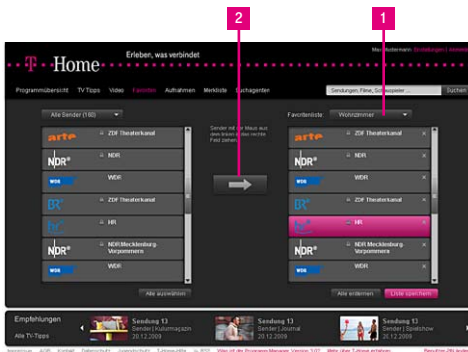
2

1

T · · Home · · ·

Erleben, was verbindet

Max Mustermann Einstellungen | Abmelden

Programmübersicht TV-Tipps Video Favoriten Aufnahmen Merkliste Suchagenten

Sendungen, Filme, Schauspieler ... Suchen

Alle Sender (180)

arte ZDF Theaterkanal

NDR NDR

WDR WDR

BR ZDF Theaterkanal

hr HR

NDR NDR Mecklenburg-Vorpommern

NDR WDR

Sender mit der Maus aus dem linken in den rechten Feld ziehen.

Alle auswählen

Favoritenliste: Wohnzimmer

arte ZDF Theaterkanal

NDR NDR

WDR WDR

BR ZDF Theaterkanal

hr HR

NDR NDR Mecklenburg-Vorpommern

WDR WDR

Alle entfernen Liste speichern

Empfehlungen

Alle TV-Tipps

Sendung 13 Sender | Kulturmagazin 20.12.2009

Sendung 13 Sender | Journal 20.12.2009

Sendung 13 Sender | Spielshow 21.12.2009

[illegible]